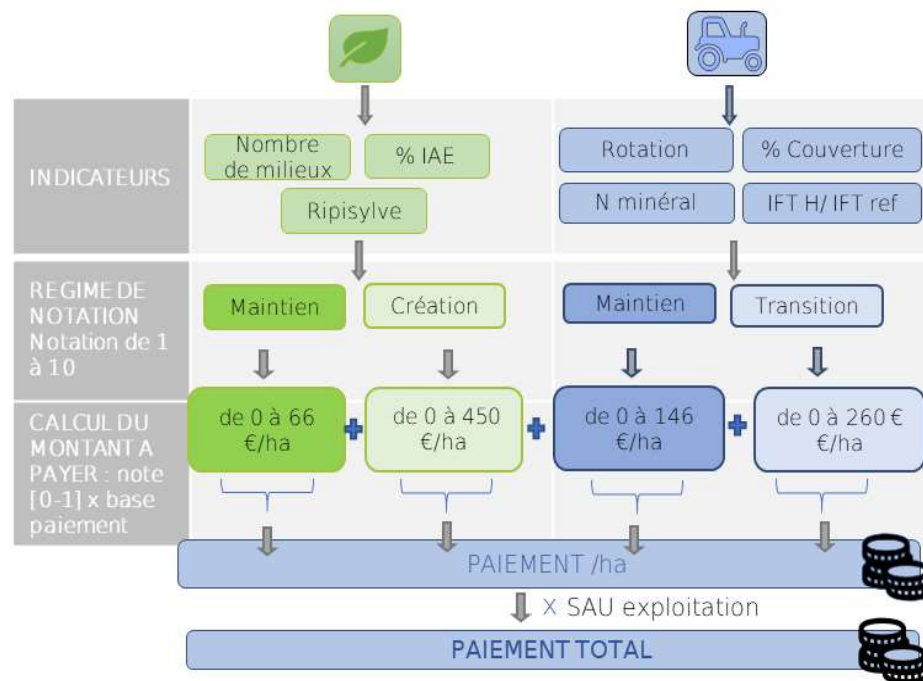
INDICATEURS

Nombre de milieux

% IAE

Ripisylve

Rotation

% Couverture

N minéral

IFT H/ IFT ref

REGIME DE NOTATION Notation de 1 à 10

Maintien

Création

Maintien

Transition

CALCUL DU MONTANT A PAYER : note [0-1] x base paiement

de 0 à 66 €/ha

+

de 0 à 450 €/ha

+

de 0 à 146 €/ha

+

de 0 à 260 € €/ha

PAIEMENT /ha

X SAU exploitation

PAIEMENT TOTAL